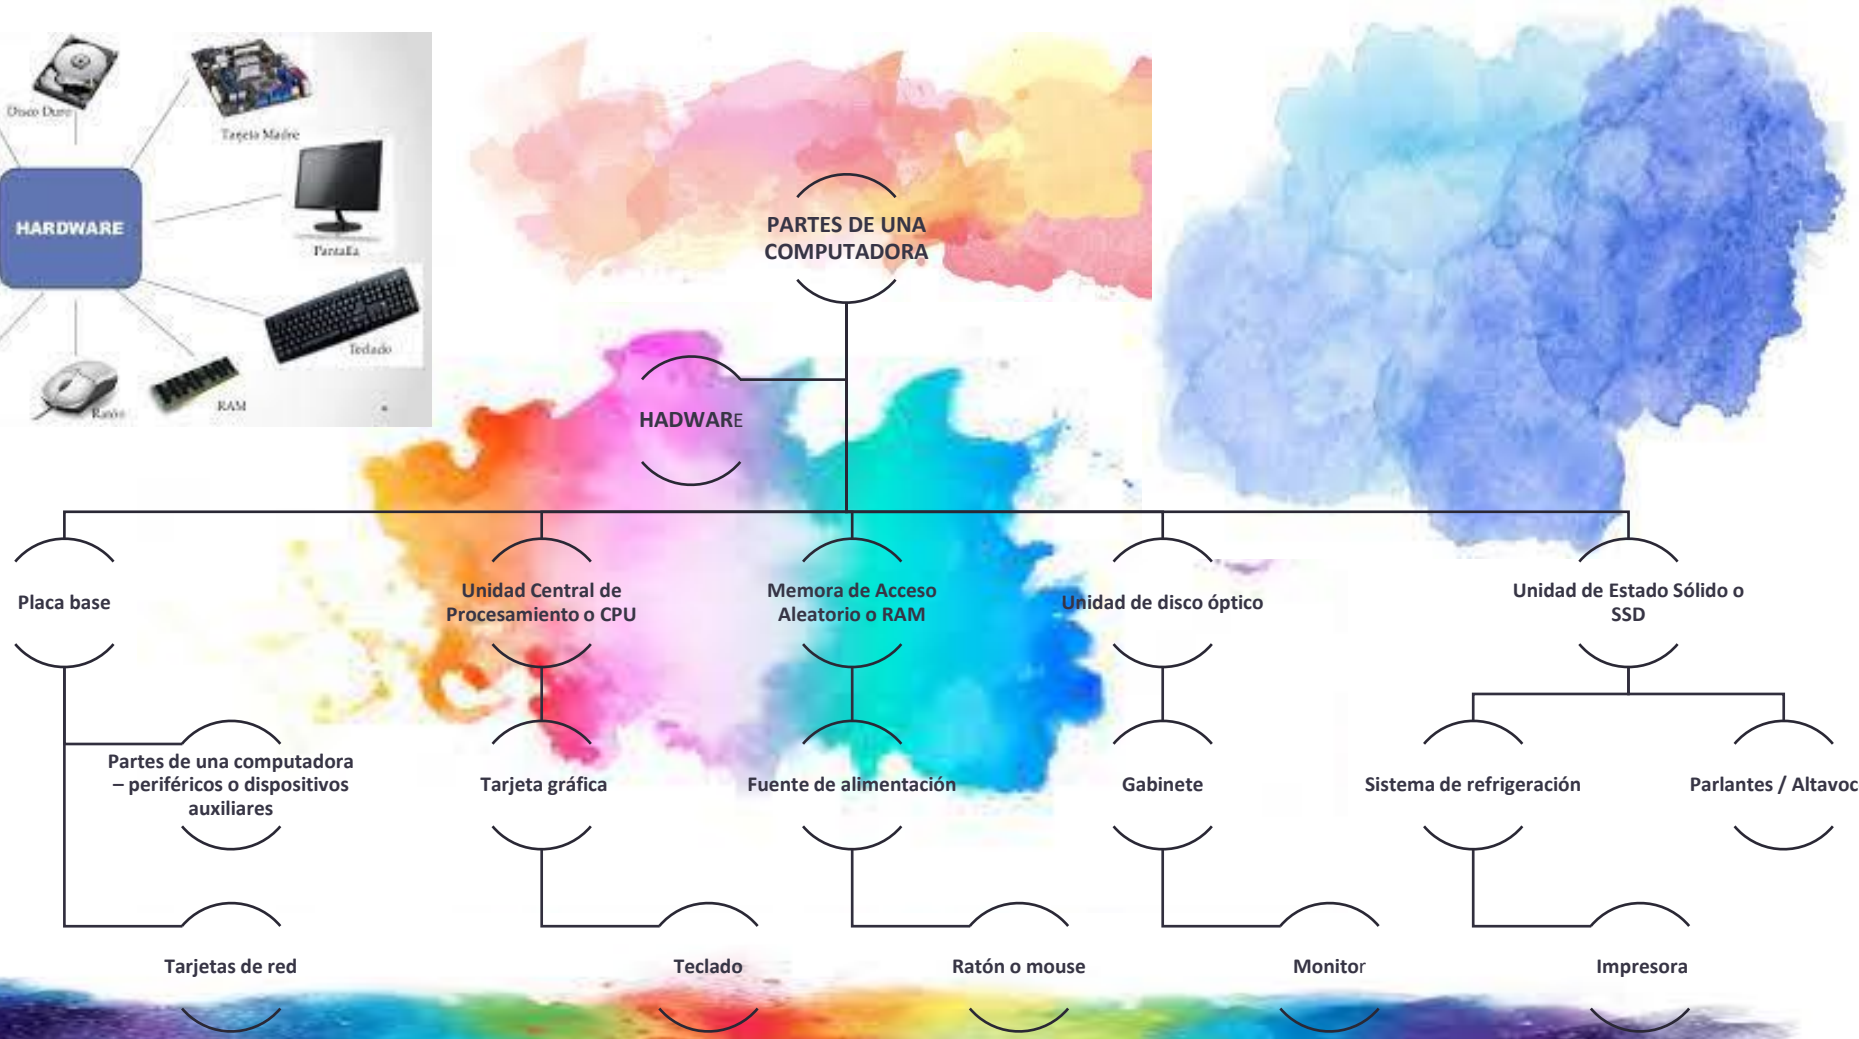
Disco Duro
Tarjeta Madre
HARDWARE
Pantalla
Teclado
Ratón
RAM

PARTES DE UNA COMPUTADORA

HADWARE

Placa base

Unidad Central de Procesamiento o CPU

Memora de Acceso Aleatorio o RAM

Unidad de disco óptico

Unidad de Estado Sólido o SSD

Partes de una computadora – periféricos o dispositivos auxiliares

Tarjeta gráfica

Fuente de alimentación

Gabinete

Sistema de refrigeración

Parlantes / Altavoc

Tarjetas de red

Teclado

Ratón o mouse

Monitor

Impresora